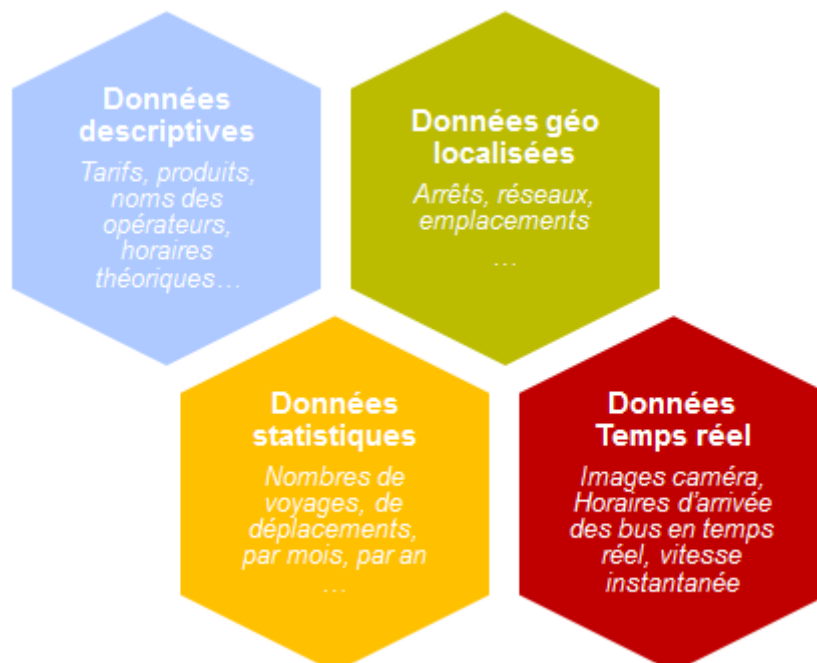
Données descriptives

Tarifs, produits, noms des opérateurs, horaires théoriques…

Données géo localisées

Arrêts, réseaux, emplacements
…

Données statistiques

Nombres de voyages, de déplacements, par mois, par an
…

Données Temps réel

Images caméra, Horaires d'arrivée des bus en temps réel, vitesse instantanée